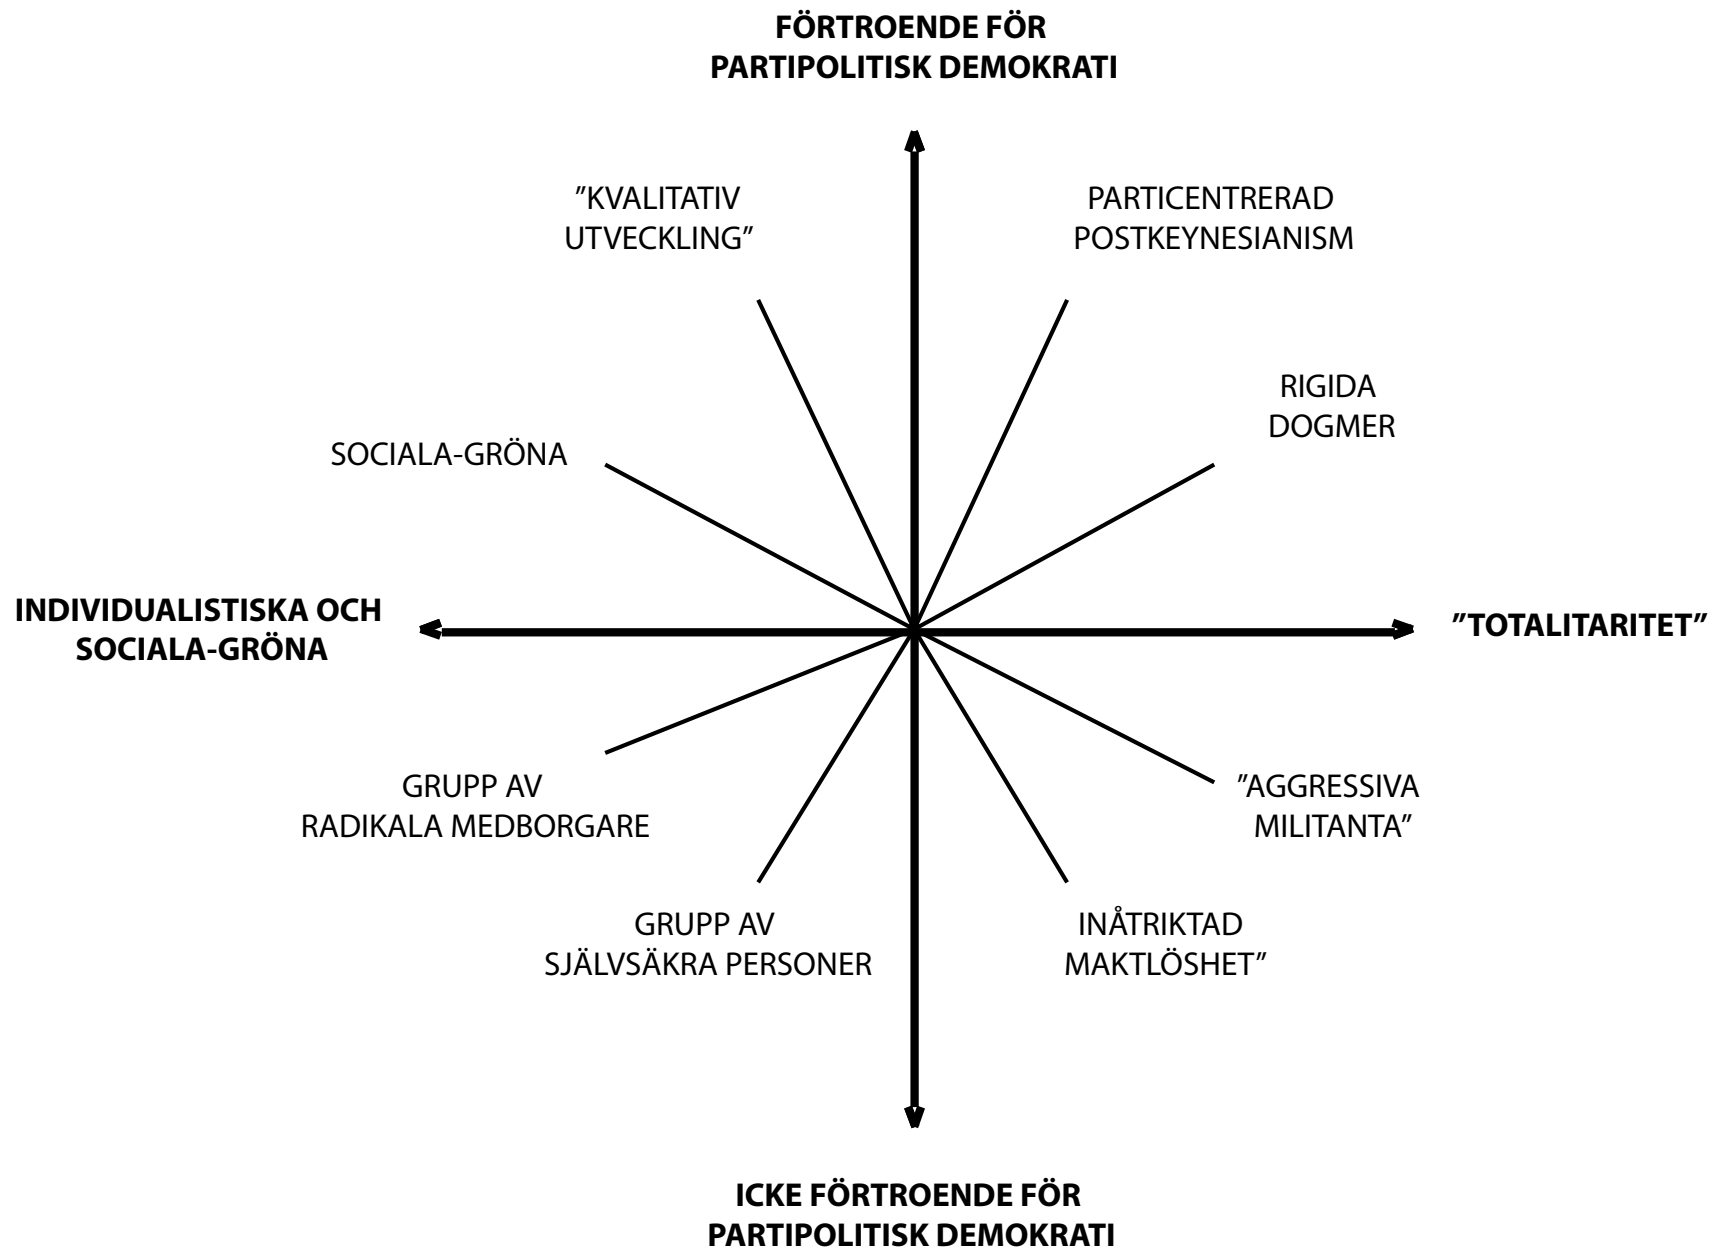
FÖRTROENDE FÖR PARTIPOLITISK DEMOKRATI

”KVALITATIV UTVECKLING”

PARTICENTRERAD POSTKEYNESIANISM

RIGIDA DOGMER

SOCIALA-GRÖNA

INDIVIDUALISTISKA OCH SOCIALA-GRÖNA

”TOTALITARITET”

GRUPP AV RADIKALA MEDBORGARE

”AGGRESSIVA MILITANTA”

GRUPP AV SJÄLVSÄKRA PERSONER

INÅTRIKTAD MAKTLÖSHET”

ICKE FÖRTROENDE FÖR PARTIPOLITISK DEMOKRATI